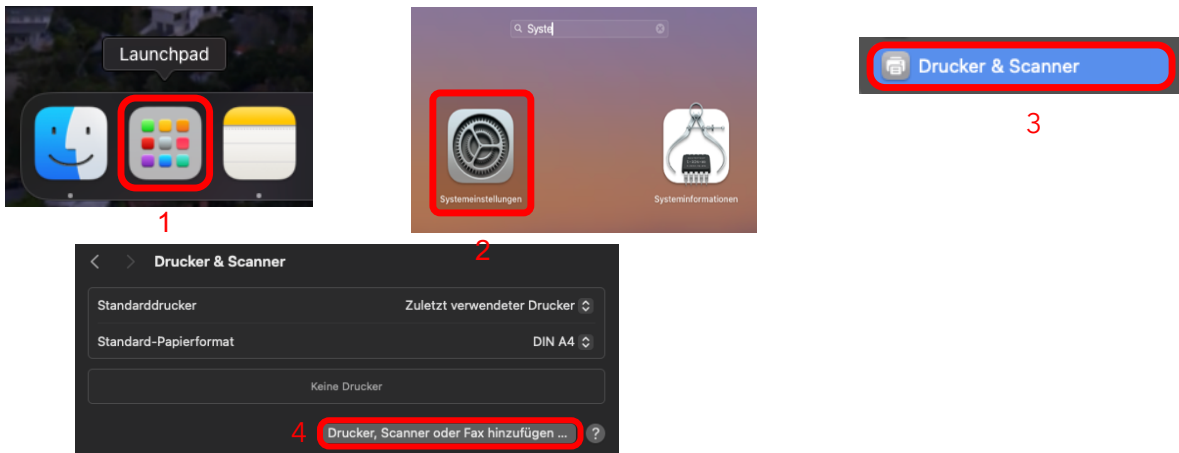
Launchpad

1

Syste

Systemeinstellungen

Systeminformationen

2

Drucker & Scanner

3

Drucker & Scanner

Standarddrucker Zuletzt verwendeter Drucker

Standard-Papierformat DIN A4

Keine Drucker

4 Drucker, Scanner oder Fax hinzufügen ... ?